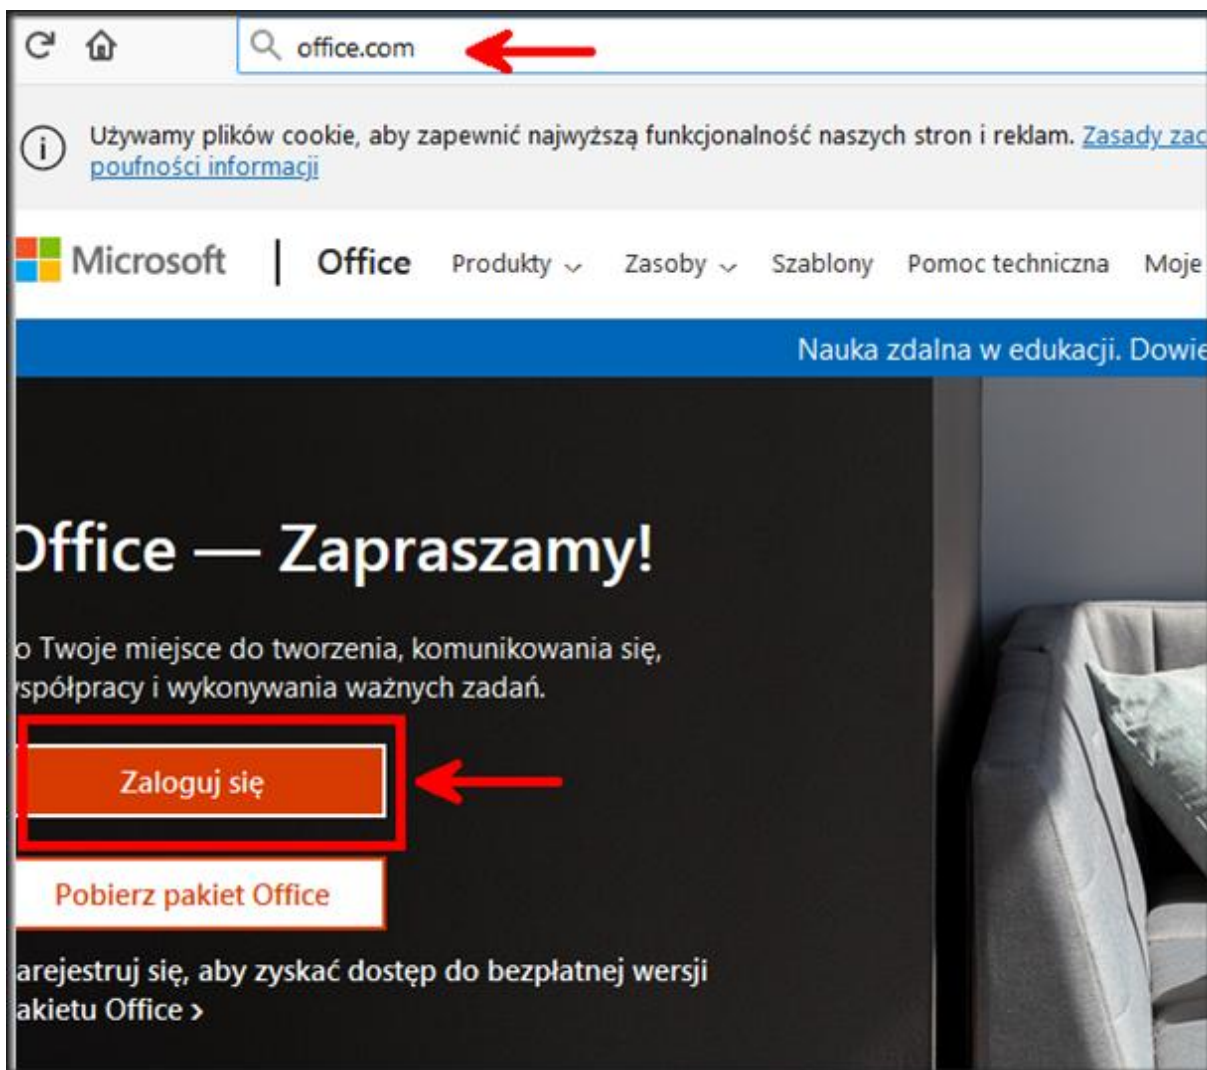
office.com

Używamy plików cookie, aby zapewnić najwyższą funkcjonalność naszych stron i reklam. Zasady zac poufności informacji

Microsoft | Office Produkty Zasoby Szablony Pomoc techniczna Moje

Nauka zdalna w edukacji. Dowie

Office — Zapraszamy!

o Twoje miejsce do tworzenia, komunikowania się, spółpracy i wykonywania ważnych zadań.

Zaloguj się

Pobierz pakiet Office

arejestruj się, aby zyskać dostęp do bezpłatnej wersji akietu Office >